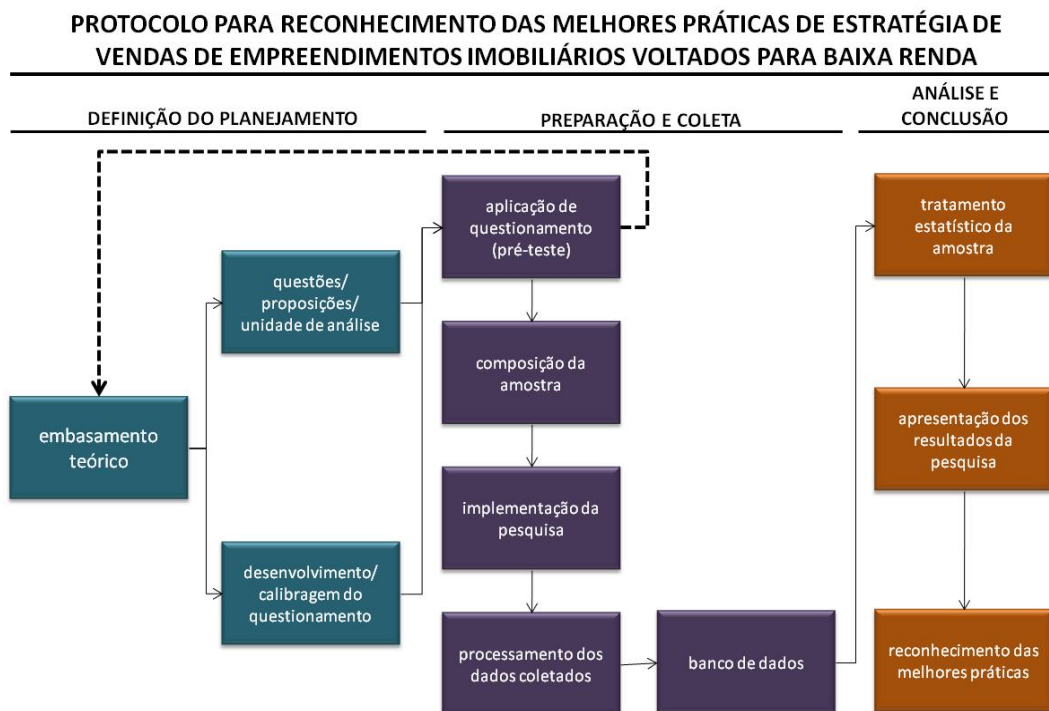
PROTOCOLO PARA RECONHECIMENTO DAS MELHORES PRÁTICAS DE ESTRATÉGIA DE VENDAS DE EMPREENDIMENTOS IMOBILIÁRIOS VOLTADOS PARA BAIXA RENDA

DEFINIÇÃO DO PLANEJAMENTO

PREPARAÇÃO E COLETA

ANÁLISE E CONCLUSÃO

embasamento teórico

questões/ proposições/ unidade de análise

desenvolvimento/ calibragem do questionamento

aplicação de questionamento (pré-teste)

composição da amostra

implementação da pesquisa

processamento dos dados coletados

banco de dados

tratamento estatístico da amostra

apresentação dos resultados da pesquisa

reconhecimento das melhores práticas